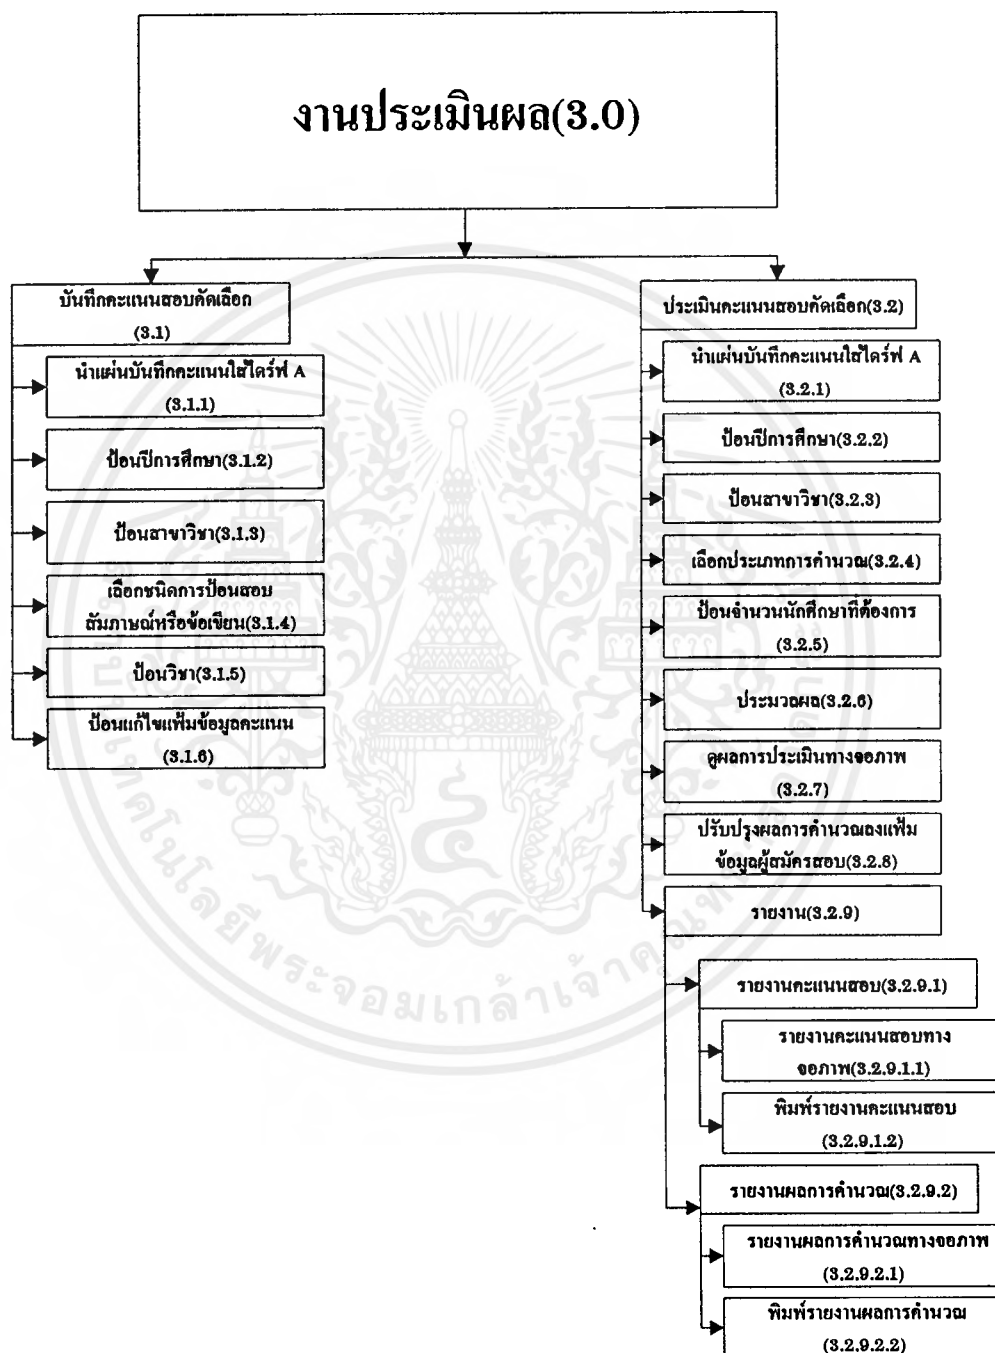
งานประเมินผล(3.0)

บันทึกคะแนนสอบคัดเลือก (3.1)

นำแผ่นบันทึกคะแนนใส่ไดร์ฟ A (3.1.1)

ป้อนปีการศึกษา(3.1.2)

ป้อนสาขาวิชา(3.1.3)

เลือกชนิดการป้อนสอบสัมภาษณ์หรือข้อเขียน(3.1.4)

ป้อนวิชา(3.1.5)

ป้อนแก้ไขแฟ้มข้อมูลคะแนน (3.1.6)

ประเมินคะแนนสอบคัดเลือก(3.2)

นำแผ่นบันทึกคะแนนใส่ไดร์ฟ A (3.2.1)

ป้อนปีการศึกษา(3.2.2)

ป้อนสาขาวิชา(3.2.3)

เลือกประเภทการคำนวณ(3.2.4)

ป้อนจำนวนนักศึกษาที่ต้องการ (3.2.5)

ประมวลผล(3.2.6)

ดูผลการประเมินทางจอภาพ (3.2.7)

ปรับปรุงผลการคำนวณลงแฟ้มข้อมูลผู้สมัครสอบ(3.2.8)

รายงาน(3.2.9)

รายงานคะแนนสอบ(3.2.9.1)

รายงานคะแนนสอบทางจอภาพ(3.2.9.1.1)

พิมพ์รายงานคะแนนสอบ (3.2.9.1.2)

รายงานผลการคำนวณ(3.2.9.2)

รายงานผลการคำนวณทางจอภาพ (3.2.9.2.1)

พิมพ์รายงานผลการคำนวณ (3.2.9.2.2)